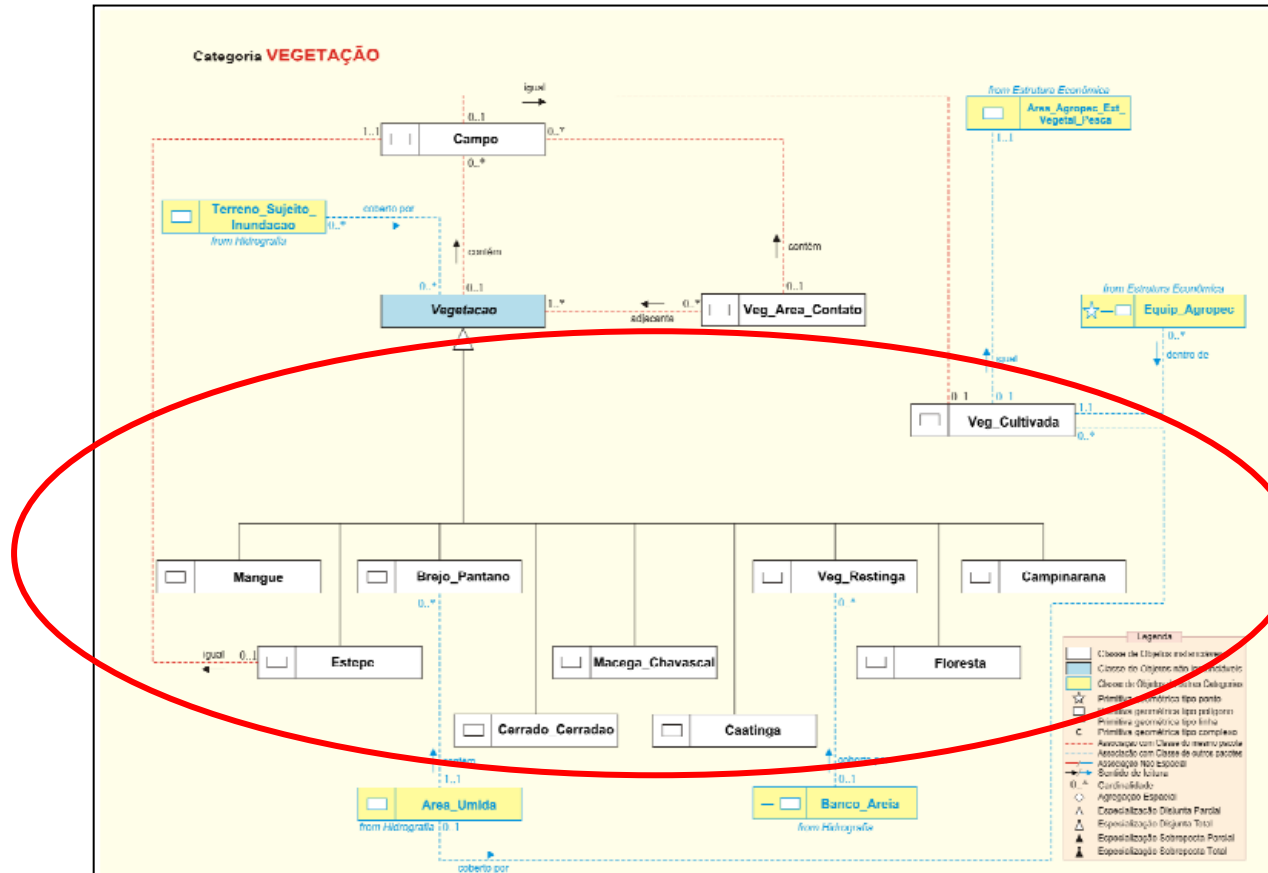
Categoria VEGETAÇÃO

igual

0..1

1..1 Campo 0..*

0..*

from Estrutura Econômica
Area_Agropec_Ext_Vegetal_Pesca
1..1

Terreno_Sujeito_Inundacao
from Hidrografia
coberto por
0..*

contém

contém

0..*

0..1

0..1

Vegetacao 1..*

0..* Veg_Area_Contato
adjacente

from Estrutura Econômica
Equip_Agropec
0..*
dentro de

igual

0..1

0..1

Veg_Cultivada 1..1
0..*

Mangue

Brejo_Pantano
0..*

Veg_Restinga
0..*

Campinarana

igual 0..1 Estepe

Macega_Chavascal

Floresta

Cerrado_Cerradao

Caatinga

contém
1..1
Area_Umida
from Hidrografia 0..1

coberto por
0..1
Banco_Areia
from Hidrografia

coberto por

Legenda
Classe de Objetos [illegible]
Classe de Objetos não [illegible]
Classe de Objetos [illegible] Categoria
Primitiva geométrica tipo ponto
Primitiva geométrica tipo polígono
Primitiva geométrica tipo linha
Primitiva geométrica tipo complexo
Associação com Classe do mesmo pacote
Associação com Classe de outros pacotes
Associação Não Espacial
Sentido de leitura
Cardinalidade
Agregação Espacial
Especialização Disjunta Parcial
Especialização Disjunta Total
Especialização Sobreposta Parcial
Especialização Sobreposta Total